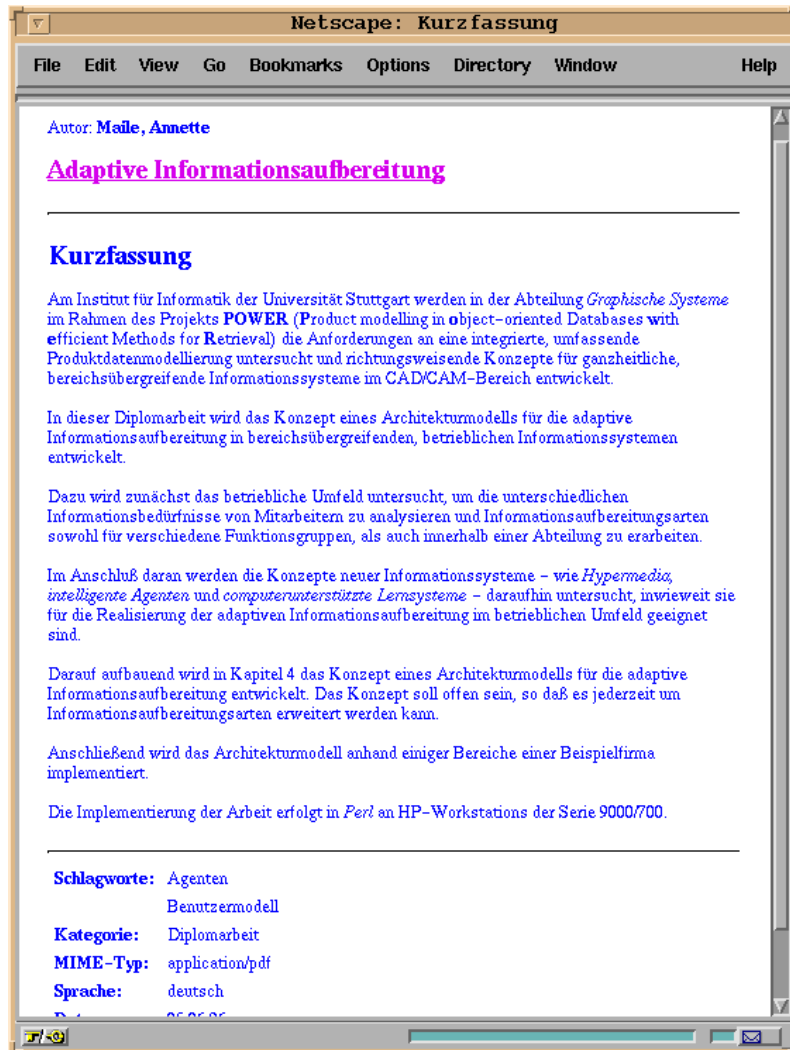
Netscape: Kurzfassung

File Edit View Go Bookmarks Options Directory Window Help

Autor: Maile, Annette

Adaptive Informationsaufbereitung

Kurzfassung

Am Institut für Informatik der Universität Stuttgart werden in der Abteilung Graphische Systeme im Rahmen des Projekts POWER (Product modelling in object-oriented Databases with efficient Methods for Retrieval) die Anforderungen an eine integrierte, umfassende Produktdatenmodellierung untersucht und richtungsweisende Konzepte für ganzheitliche, bereichsübergreifende Informationssysteme im CAD/CAM-Bereich entwickelt.

In dieser Diplomarbeit wird das Konzept eines Architekturmodells für die adaptive Informationsaufbereitung in bereichsübergreifenden, betrieblichen Informationssystemen entwickelt.

Dazu wird zunächst das betriebliche Umfeld untersucht, um die unterschiedlichen Informationsbedürfnisse von Mitarbeitern zu analysieren und Informationsaufbereitungsarten sowohl für verschiedene Funktionsgruppen, als auch innerhalb einer Abteilung zu erarbeiten.

Im Anschluß daran werden die Konzepte neuer Informationssysteme - wie Hypermedia, intelligente Agenten und computerunterstützte Lernsysteme - daraufhin untersucht, inwieweit sie für die Realisierung der adaptiven Informationsaufbereitung im betrieblichen Umfeld geeignet sind.

Darauf aufbauend wird in Kapitel 4 das Konzept eines Architekturmodells für die adaptive Informationsaufbereitung entwickelt. Das Konzept soll offen sein, so daß es jederzeit um Informationsaufbereitungsarten erweitert werden kann.

Anschließend wird das Architekturmodell anhand einiger Bereiche einer Beispielfirma implementiert.

Die Implementierung der Arbeit erfolgt in Perl an HP-Workstations der Serie 9000/700.

| Schlagworte: | Agenten |
|---|---|
| | Benutzermodell |
| Kategorie: | Diplomarbeit |
| MIME-Typ: | application/pdf |
| Sprache: | deutsch |
| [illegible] | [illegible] |